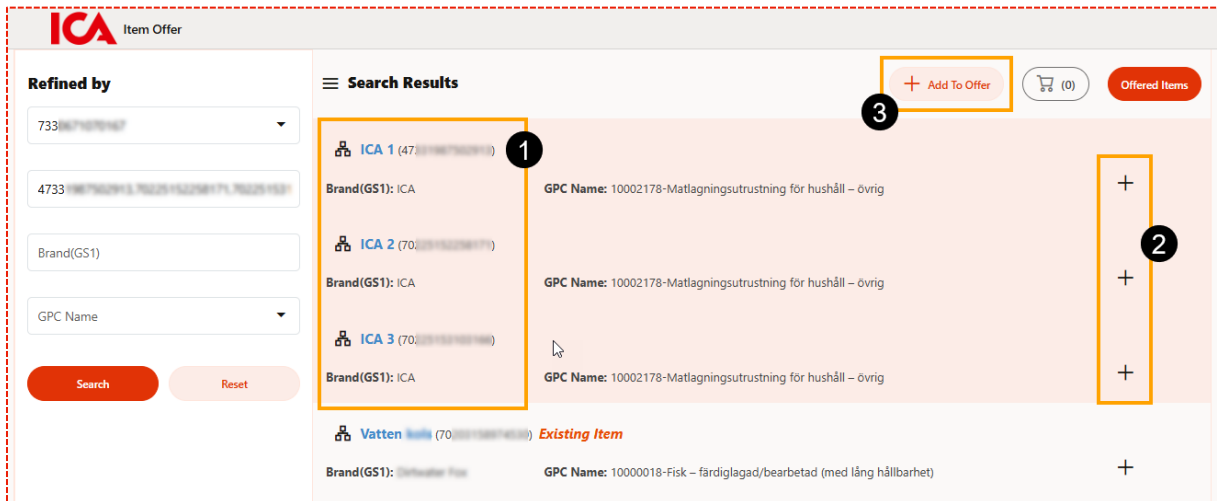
ICA Item Offer

Refined by

733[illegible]

4733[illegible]

Brand(GS1)

GPC Name

Search

Reset

Search Results

+ Add To Offer

(0)

Offered Items

3

1

ICA 1 (47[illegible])

Brand(GS1): ICA

GPC Name: 10002178-Matlagningsutrustning för hushåll – övrig

+

2

ICA 2 (70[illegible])

Brand(GS1): ICA

GPC Name: 10002178-Matlagningsutrustning för hushåll – övrig

+

ICA 3 (70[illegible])

Brand(GS1): ICA

GPC Name: 10002178-Matlagningsutrustning för hushåll – övrig

+

Vatten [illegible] (70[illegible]) Existing Item

Brand(GS1): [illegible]

GPC Name: 10000018-Fisk – färdiglagad/bearbetad (med lång hållbarhet)

+